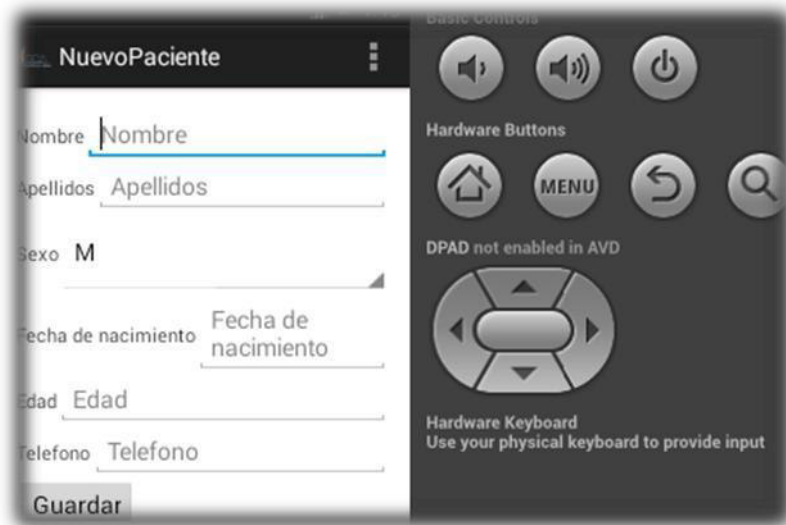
NuevoPaciente

Nombre Nombre

Apellidos Apellidos

Sexo M

Fecha de nacimiento Fecha de nacimiento

Edad Edad

Telefono Telefono

Guardar

Basic Controls

Hardware Buttons

MENU

DPAD not enabled in AVD

Hardware Keyboard
Use your physical keyboard to provide input